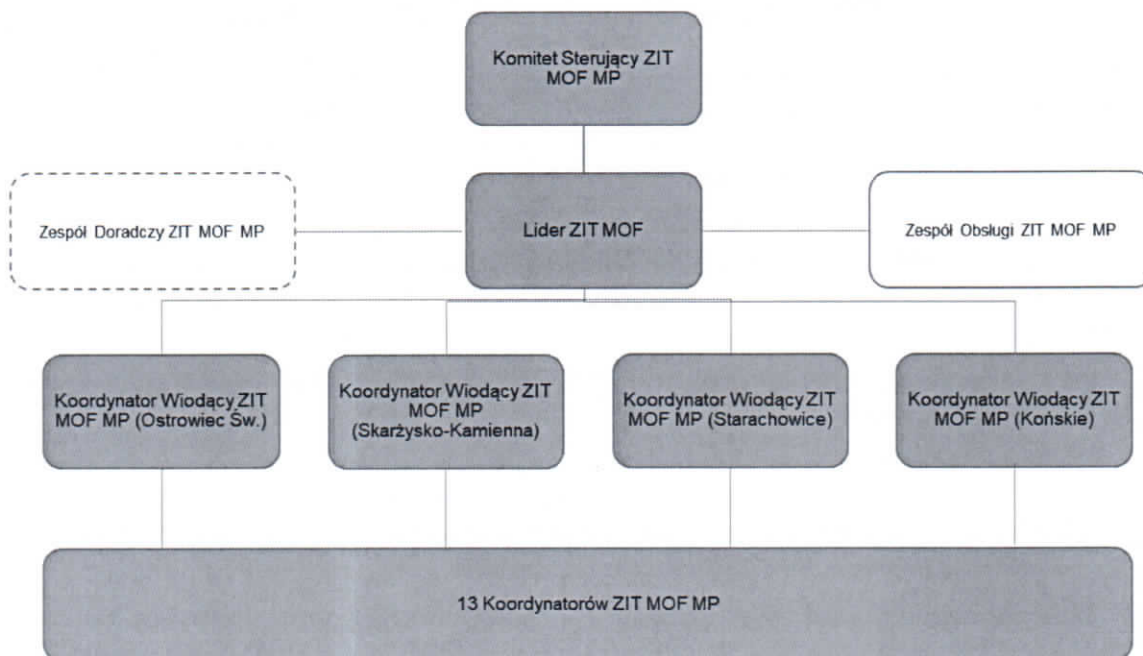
Komitet Sterujący ZIT MOF MP

Zespół Doradczy ZIT MOF MP

Lider ZIT MOF

Zespół Obsługi ZIT MOF MP

Koordynator Wiodący ZIT MOF MP (Ostrowiec Św.)

Koordynator Wiodący ZIT MOF MP (Skarżysko-Kamienna)

Koordynator Wiodący ZIT MOF MP (Starachowice)

Koordynator Wiodący ZIT MOF MP (Końskie)

13 Koordynatorów ZIT MOF MP